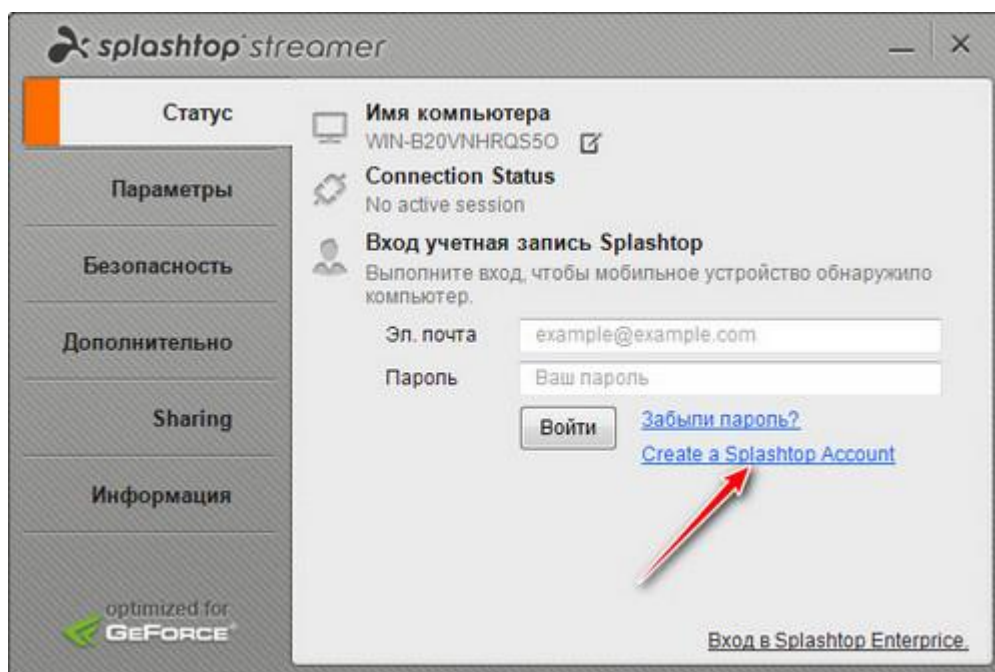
splashtop streamer

Статус
Параметры
Безопасность
Дополнительно
Sharing
Информация

optimized for
GEFORCE

Имя компьютера
WIN-B20VNHRQS5O

Connection Status
No active session

Вход учетная запись Splashtop
Выполните вход, чтобы мобильное устройство обнаружило компьютер.

Эл. почта example@example.com
Пароль Ваш пароль

Войти
Забыли пароль?
Create a Splashtop Account

Вход в Splashtop Enterprice.